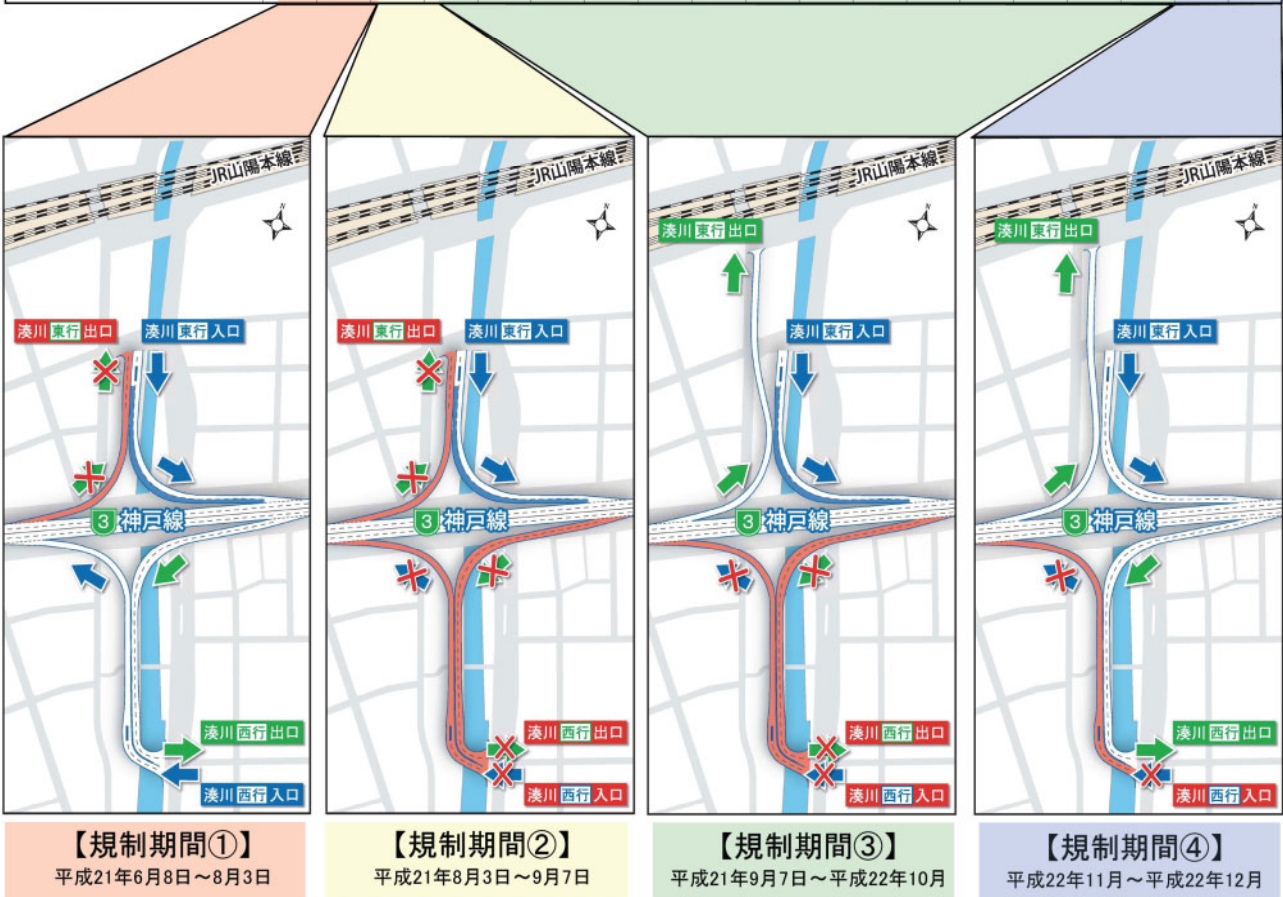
JR山陽本線

湊川 東行 出口
湊川 東行 入口
3 神戸線
湊川 西行 出口
湊川 西行 入口

【規制期間①】
平成21年6月8日～8月3日

JR山陽本線

湊川 東行 出口
湊川 東行 入口
3 神戸線
湊川 西行 出口
湊川 西行 入口

【規制期間②】
平成21年8月3日～9月7日

JR山陽本線

湊川 東行 出口
湊川 東行 入口
3 神戸線
湊川 西行 出口
湊川 西行 入口

【規制期間③】
平成21年9月7日～平成22年10月

JR山陽本線

湊川 東行 出口
湊川 東行 入口
3 神戸線
湊川 西行 出口
湊川 西行 入口

【規制期間④】
平成22年11月～平成22年12月